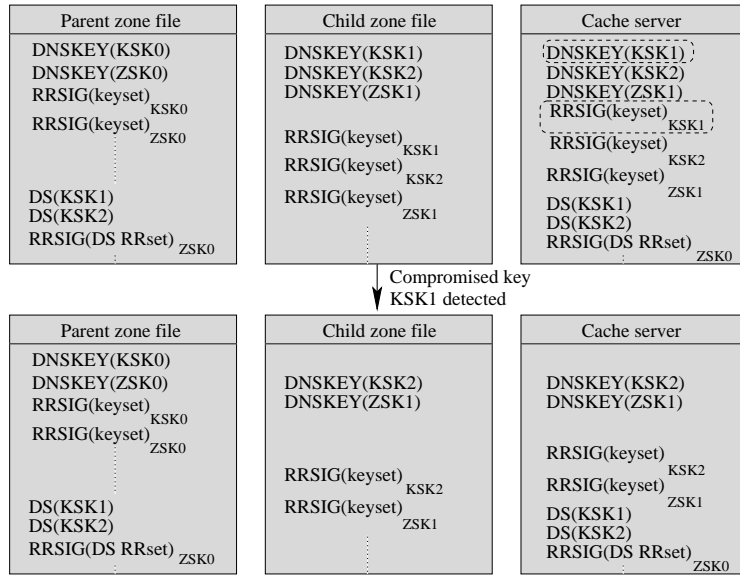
Parent zone file

DNSKEY(KSK0)
DNSKEY(ZSK0)
RRSIG(keyset)$_{KSK0}$
RRSIG(keyset)$_{ZSK0}$

DS(KSK1)
DS(KSK2)
RRSIG(DS RRset)$_{ZSK0}$

Child zone file

DNSKEY(KSK1)
DNSKEY(KSK2)
DNSKEY(ZSK1)

RRSIG(keyset)$_{KSK1}$
RRSIG(keyset)$_{KSK2}$
RRSIG(keyset)$_{ZSK1}$

Cache server

DNSKEY(KSK1)
DNSKEY(KSK2)
DNSKEY(ZSK1)
RRSIG(keyset)$_{KSK1}$
RRSIG(keyset)$_{KSK2}$
RRSIG(keyset)$_{ZSK1}$
DS(KSK1)
DS(KSK2)
RRSIG(DS RRset)$_{ZSK0}$

Compromised key KSK1 detected

Parent zone file

DNSKEY(KSK0)
DNSKEY(ZSK0)
RRSIG(keyset)$_{KSK0}$
RRSIG(keyset)$_{ZSK0}$

DS(KSK1)
DS(KSK2)
RRSIG(DS RRset)$_{ZSK0}$

Child zone file

DNSKEY(KSK2)
DNSKEY(ZSK1)

RRSIG(keyset)$_{KSK2}$
RRSIG(keyset)$_{ZSK1}$

Cache server

DNSKEY(KSK2)
DNSKEY(ZSK1)

RRSIG(keyset)$_{KSK2}$
RRSIG(keyset)$_{ZSK1}$
DS(KSK1)
DS(KSK2)
RRSIG(DS RRset)$_{ZSK0}$